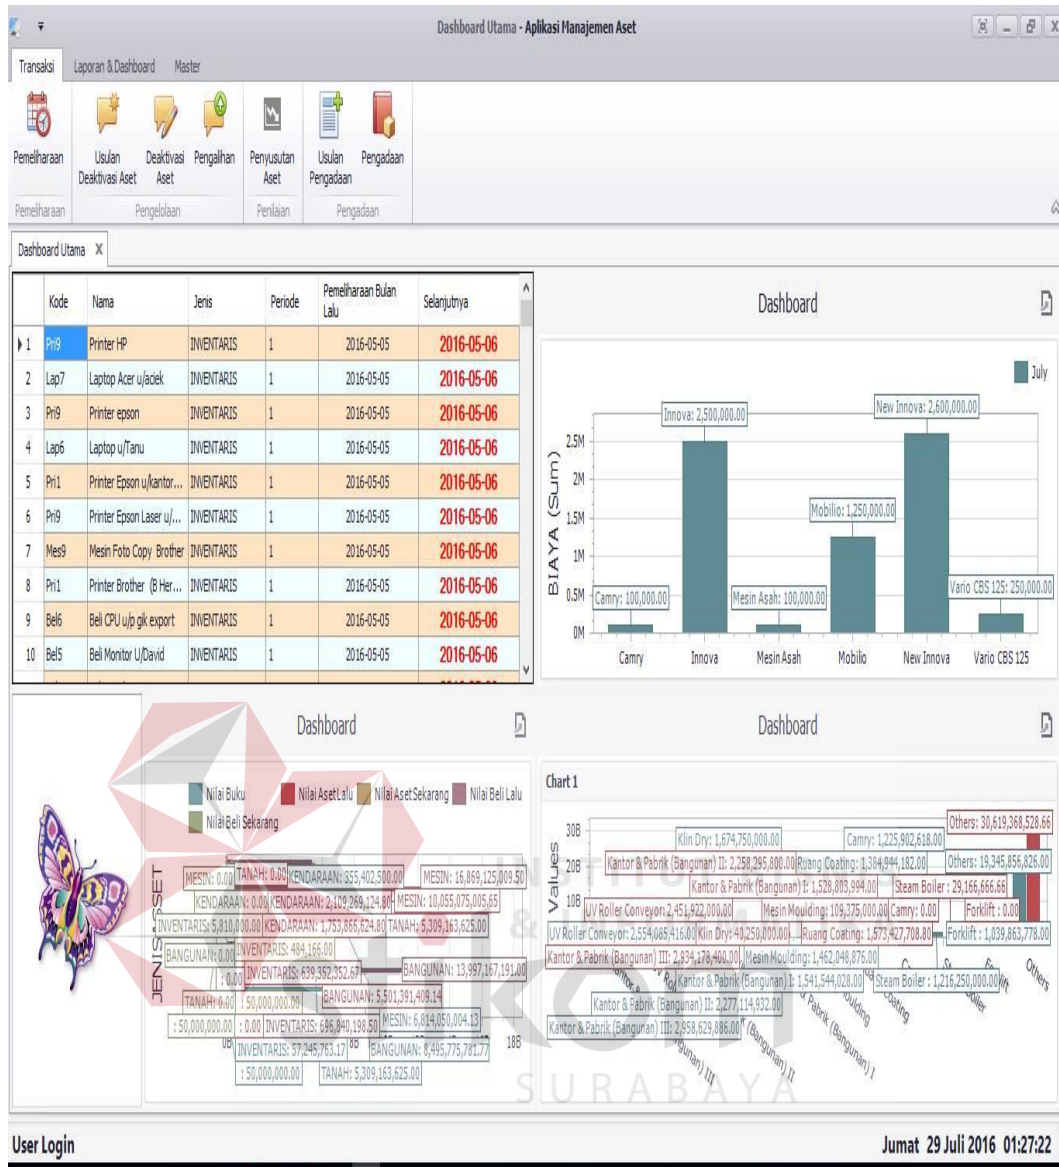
Dashboard Utama - Aplikasi Manajemen Aset

Transaksi Laporan & Dashboard Master

Pemeliharaan | Usulan Deaktivasi Aset | Deaktivasi Aset | Pengalihan | Penyusutan Aset | Usulan Pengadaan | Pengadaan

Pemeliharaan | Pengelolaan | Penilaian | Pengadaan

Dashboard Utama X

| | Kode | Nama | Jenis | Periode | Pemeliharaan Bulan Lalu | Selanjutnya |
|---|---|---|---|---|---|---|
| 1 | Pri9 | Printer HP | INVENTARIS | 1 | 2016-05-05 | 2016-05-06 |
| 2 | Lap7 | Laptop Acer u/aciek | INVENTARIS | 1 | 2016-05-05 | 2016-05-06 |
| 3 | Pri9 | Printer epson | INVENTARIS | 1 | 2016-05-05 | 2016-05-06 |
| 4 | Lap6 | Laptop u/Tanu | INVENTARIS | 1 | 2016-05-05 | 2016-05-06 |
| 5 | Pri1 | Printer Epson u/kantor... | INVENTARIS | 1 | 2016-05-05 | 2016-05-06 |
| 6 | Pri9 | Printer Epson Laser u/... | INVENTARIS | 1 | 2016-05-05 | 2016-05-06 |
| 7 | Mes9 | Mesin Foto Copy Brother | INVENTARIS | 1 | 2016-05-05 | 2016-05-06 |
| 8 | Pri1 | Printer Brother (B Her... | INVENTARIS | 1 | 2016-05-05 | 2016-05-06 |
| 9 | Bel6 | Beli CPU u/p gk export | INVENTARIS | 1 | 2016-05-05 | 2016-05-06 |
| 10 | Bel5 | Beli Monitor U/David | INVENTARIS | 1 | 2016-05-05 | 2016-05-06 |

Dashboard

July

Innova: 2,500,000.00
New Innova: 2,600,000.00
Mobilio: 1,250,000.00
Camry: 100,000.00
Mesin Asah: 100,000.00
Vario CBS 125: 250,000.00

BIAYA (Sum)
2.5M 2M 1.5M 1M 0.5M 0M

Camry Innova Mesin Asah Mobilio New Innova Vario CBS 125

Dashboard

Nilai Buku Nilai Aset Lalu Nilai Aset Sekarang Nilai Beli Lalu Nilai Beli Sekarang

JENIS ASET

MESIN: 0.00 TANAH: 0.00 KENDARAAN: 355,402,500.00 MESIN: 16,869,125,009.50
KENDARAAN: 0.00 KENDARAAN: 2,109,269,124.80 MESIN: 10,055,075,005.65
INVENTARIS: 5,810,000.00 KENDARAAN: 1,753,866,624.80 TANAH: 5,309,163,625.00
BANGUNAN: 0.00 INVENTARIS: 484,166.00
: 0.00 INVENTARIS: 639,352,352.67 BANGUNAN: 13,997,167,191.00
TANAH: 0.00 : 50,000,000.00 BANGUNAN: 5,501,391,409.14
: 50,000,000.00 : 0.00 INVENTARIS: 696,840,198.50 MESIN: 6,814,050,004.13
INVENTARIS: 57,245,763.17 BANGUNAN: 8,495,775,781.77
: 50,000,000.00 TANAH: 5,309,163,625.00
0B 8B 18B

Dashboard

Chart 1

Values
30B 20B 10B

Others: 30,619,368,528.66
Klin Dry: 1,674,750,000.00 Camry: 1,225,902,618.00
Kantor & Pabrik (Bangunan) II: 2,258,295,800.00 Ruang Coating: 1,384,944,182.00 Others: 19,345,856,826.00
Kantor & Pabrik (Bangunan) I: 1,528,803,994.00 Steam Boiler: 29,166,666.66
UV Roller Conveyor: 2,451,922,000.00 Mesin Moulding: 109,375,000.00 Camry: 0.00 Forklift: 0.00
UV Roller Conveyor: 2,554,085,416.00 Klin Dry: 40,250,000.00 Ruang Coating: 1,573,427,708.80 Forklift: 1,039,863,778.00
Kantor & Pabrik (Bangunan) III: 2,834,178,400.00 Mesin Moulding: 1,462,048,876.00
Kantor & Pabrik (Bangunan) I: 1,541,544,028.00 Steam Boiler: 1,216,250,000.00
Kantor & Pabrik (Bangunan) II: 2,277,114,932.00
Kantor & Pabrik (Bangunan) III: 2,958,629,886.00
Others

SURABAYA

User Login

Jumat 29 Juli 2016 01:27:22